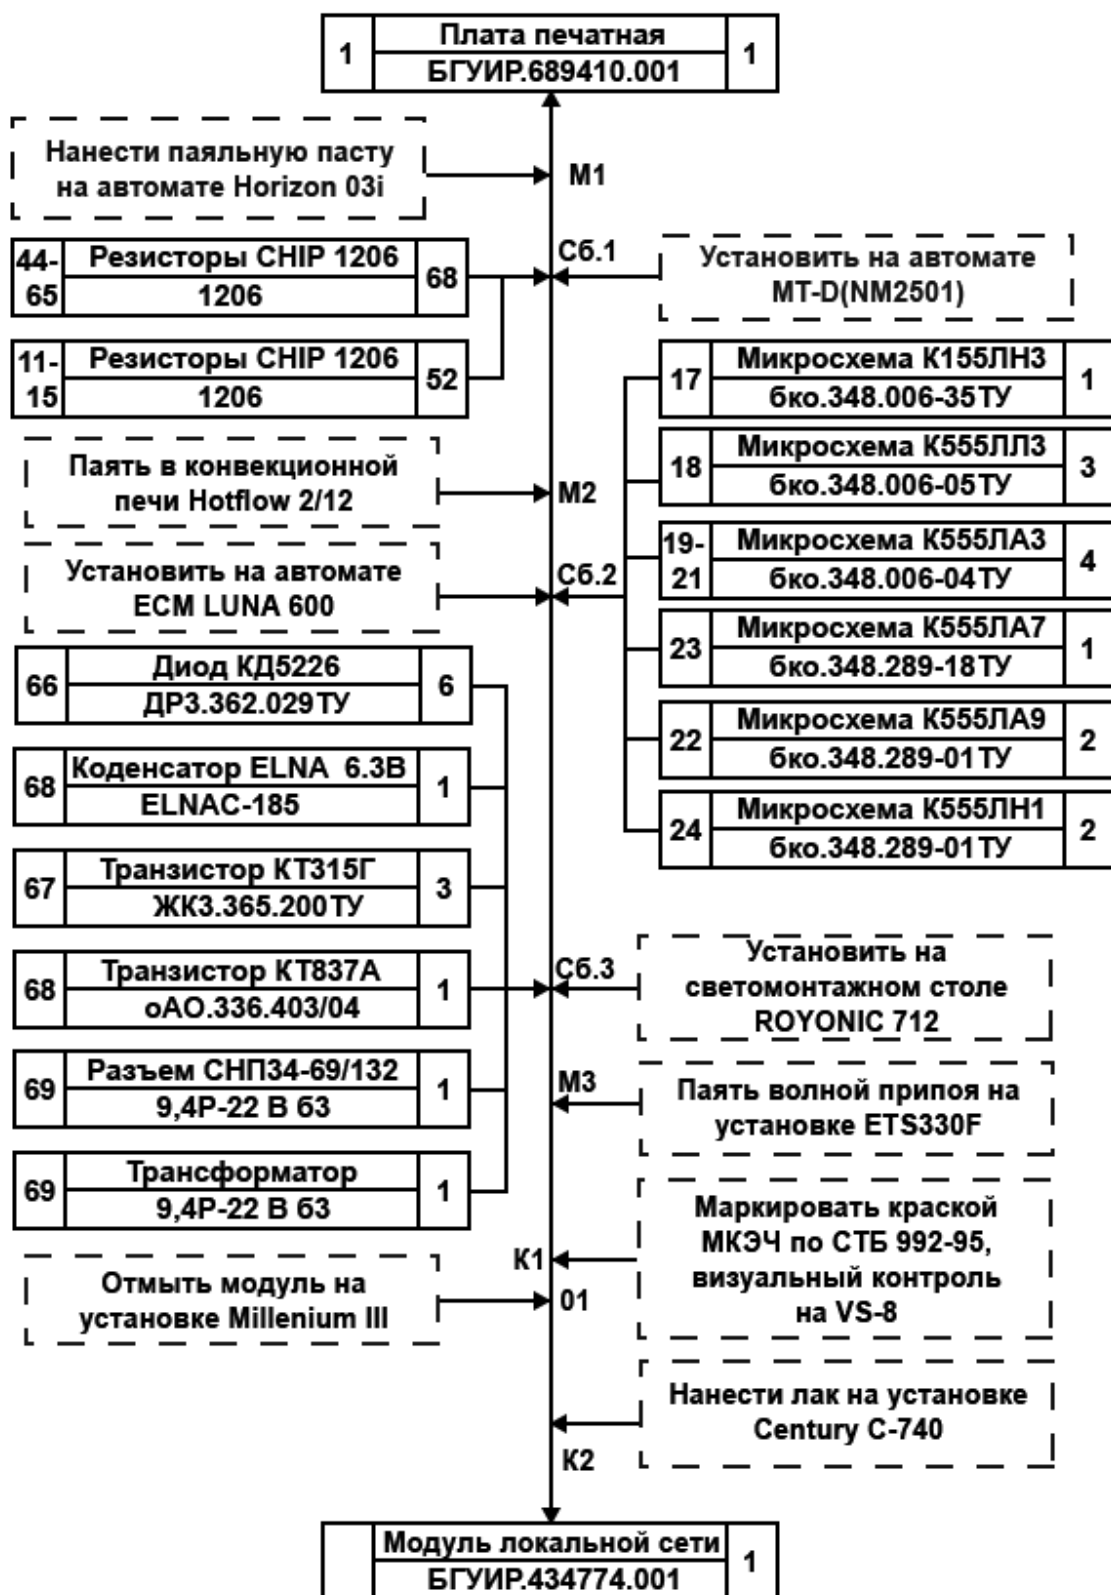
| 1 | Плата печатная<br>БГУИР.689410.001 | 1 |
|---|---|---|

Нанести паяльную пасту на автомате Horizon 03i

М1

| 44-65 | Резисторы CHIP 1206<br>1206 | 68 |
|---|---|---|

| 11-15 | Резисторы CHIP 1206<br>1206 | 52 |
|---|---|---|

Сб.1

Установить на автомате MT-D(NM2501)

| 17 | Микросхема К155ЛН3<br>бко.348.006-35ТУ | 1 |
|---|---|---|
| 18 | Микросхема К555ЛЛ3<br>бко.348.006-05ТУ | 3 |
| 19-21 | Микросхема К555ЛА3<br>бко.348.006-04ТУ | 4 |
| 23 | Микросхема К555ЛА7<br>бко.348.289-18ТУ | 1 |
| 22 | Микросхема К555ЛА9<br>бко.348.289-01ТУ | 2 |
| 24 | Микросхема К555ЛН1<br>бко.348.289-01ТУ | 2 |

Паять в конвекционной печи Hotflow 2/12

М2

Установить на автомате ECM LUNA 600

Сб.2

| 66 | Диод КД5226<br>ДР3.362.029ТУ | 6 |
|---|---|---|
| 68 | Коденсатор ELNA 6.3В<br>ELNAC-185 | 1 |
| 67 | Транзистор КТ315Г<br>ЖК3.365.200ТУ | 3 |
| 68 | Транзистор КТ837А<br>оАО.336.403/04 | 1 |
| 69 | Разъем СНП34-69/132<br>9,4Р-22 В 63 | 1 |
| 69 | Трансформатор<br>9,4Р-22 В 63 | 1 |

Сб.3

Установить на светомонтажном столе ROYONIC 712

М3

Паять волной припоя на установке ETS330F

К1

Маркировать краской МКЭЧ по СТБ 992-95, визуальный контроль на VS-8

Отмыть модуль на установке Millenium III

01

Нанести лак на установке Century C-740

К2

| | Модуль локальной сети<br>БГУИР.434774.001 | 1 |
|---|---|---|